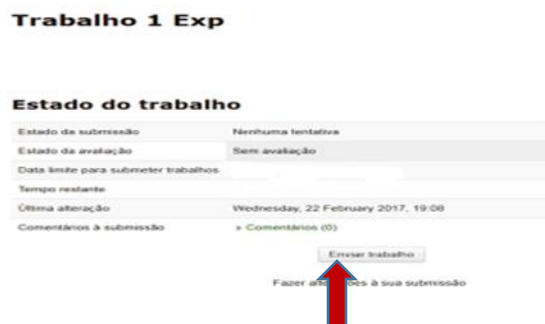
Trabalho 1 Exp

Estado do trabalho

| | |
|---|---|
| Estado da submissão | Nenhuma tentativa |
| Estado da avaliação | Sem avaliação |
| Data limite para submeter trabalhos | |
| Tempo restante | |
| Última alteração | Wednesday, 22 February 2017, 19:08 |
| Comentários à submissão | ▸ Comentários (0) |

Enviar trabalho

Fazer al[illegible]ões à sua submissão